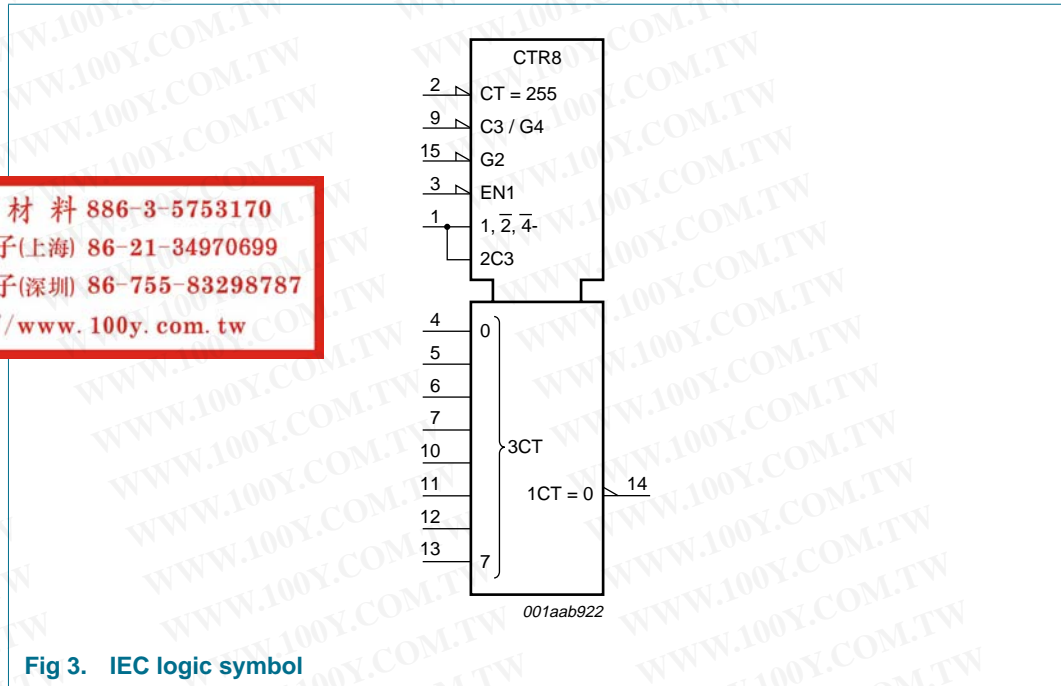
材 料 886-3-5753170
子(上海) 86-21-34970699
子(深圳) 86-755-83298787
/www.100y.com.tw

CTR8
2 CT = 255
9 C3 / G4
15 G2
3 EN1
1 1, $\overline{2}$, $\overline{4}$-
2C3
4 0
5
6
7
10 3CT
11 1CT = 0 14
12
13 7

001aab922

Fig 3. IEC logic symbol